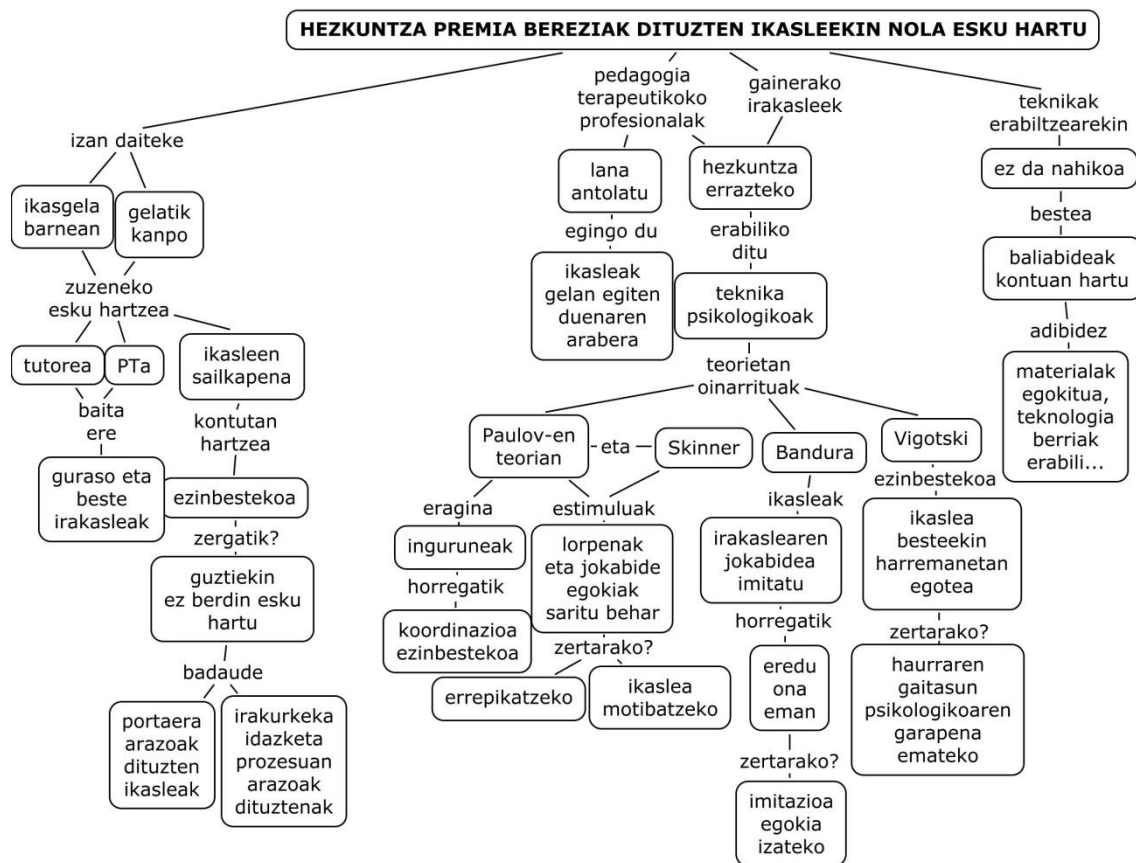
HEZKUNTZA PREMIA BEREZIAK DITUZTEN IKASLEEKIN NOLA ESKU HARTU

izan daiteke

ikasgela barnean

gelatik kanpo

zuzeneko esku hartzea

tutorea

PTa

baita ere

guraso eta beste irakasleak

ikasleen sailkapena

kontutan hartzea

ezinbestekoa

zergatik?

guztiekin ez berdin esku hartu

badaude

portaera arazoak dituzten ikasleak

irakurkeka idazketa prozesuan arazoak dituztenak

pedagogia terapeutikoko profesionalak

lana antolatu

egingo du

ikasleak gelan egiten duenaren arabera

gainerako irakasleek

hezkuntza errazteko

erabiliko ditu

teknika psikologikoak

teorietan oinarrituak

Paulov-en teorian

eta

Skinner

eragina

ingurunea​k

horregatik

koordinazioa ezinbestekoa

estimuluak

lorpenak eta jokabide egokiak saritu behar

zertarako?

errepikatzeko

ikaslea motibatzeko

Bandura

ikasleak

irakaslearen jokabidea imitatu

horregatik

eredu ona eman

zertarako?

imitazioa egokia izateko

Vigotski

ezinbestekoa

ikaslea besteekin harremanetan egotea

zertarako?

haurraren gaitasun psikologikoaren garapena emateko

teknikak erabiltzearekin

ez da nahikoa

bestea

baliabideak kontuan hartu

adibidez

materialak egokitua, teknologia berriak erabili...